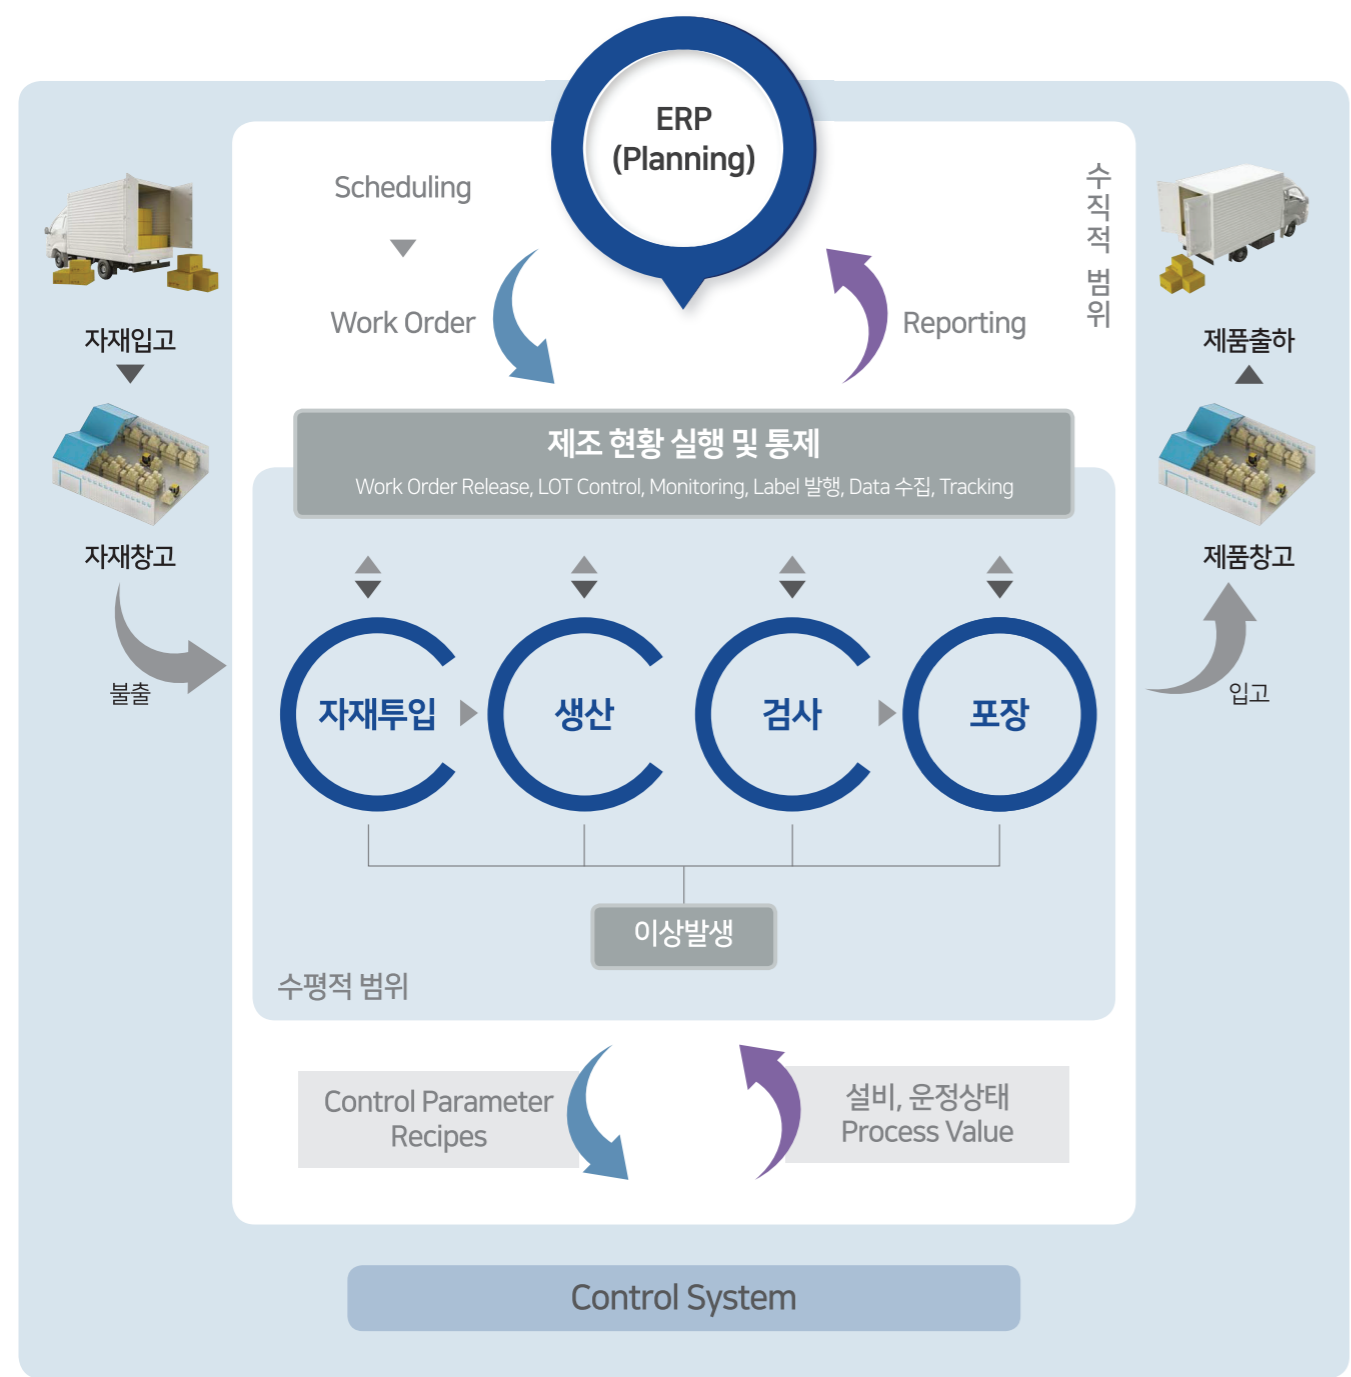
ERP
(Planning)

Scheduling

Work Order

Reporting

수직적 범위

자재입고

자재창고

불출

제품출하

제품창고

입고

제조 현황 실행 및 통제
Work Order Release, LOT Control, Monitoring, Label 발행, Data 수집, Tracking

자재투입

생산

검사

포장

이상발생

수평적 범위

Control Parameter
Recipes

설비, 운정상태
Process Value

Control System